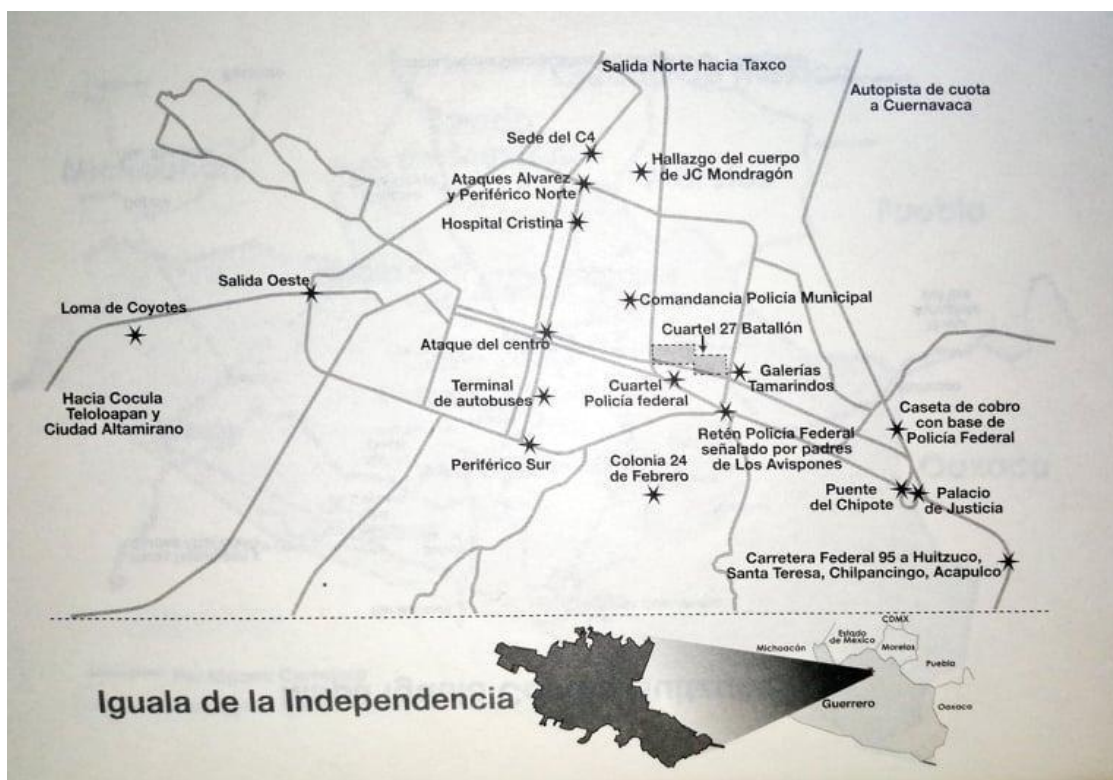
Salida Norte hacia Taxco

Autopista de cuota a Cuernavaca

Sede del C4

Hallazgo del cuerpo de JC Mondragón

Ataques Alvarez y Periférico Norte

Hospital Cristina

Salida Oeste

Loma de Coyotes

Comandancia Policía Municipal

Cuartel 27 Batallón

Ataque del centro

Galerías Tamarindos

Terminal de autobuses

Cuartel Policía federal

Hacia Cocula Teloloapan y Ciudad Altamirano

Caseta de cobro con base de Policía Federal

Retén Policía Federal señalado por padres de Los Avispones

Periférico Sur

Colonia 24 de Febrero

Puente del Chipote

Palacio de Justicia

Carretera Federal 95 a Huitzuco, Santa Teresa, Chilpancingo, Acapulco

Iguala de la Independencia

Michoacán

Estado de México

CDMX

Morelos

Puebla

Guerrero

Oaxaca